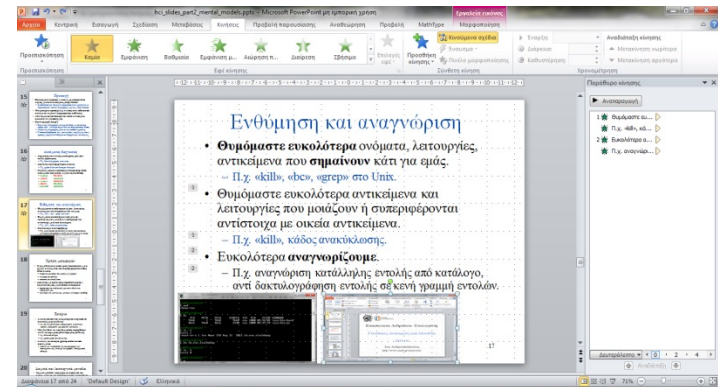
hci_slides_part2_mental_models.pptx - Microsoft PowerPoint με εμπορική χρήση

Εργαλεία εικόνας

Αρχείο Κεντρική Εισαγωγή Σχεδίαση Μεταβάσεις Κινήσεις Προβολή παρουσίασης Αναθεώρηση Προβολή MathType Μορφοποίηση

Προεπισκόπηση Καμία Εμφάνιση Βαθμιαία Εμφάνιση μ... Αιώρηση π... Διαίρεση Σβήσιμο Επιλογές εφέ Προσθήκη κίνησης Παράθυρο κίνησης Έναυσμα Πινέλο μορφοποίησης Έναρξη Διάρκεια Καθυστέρηση Αναδιάταξη κίνησης Μετακίνηση νωρίτερα Μετακίνηση αργότερα

Προεπισκόπηση Εφέ κίνησης Σύνθετη κίνηση Χρονομέτρηση

Ενθύμηση και αναγνώριση

• Θυμόμαστε ευκολότερα ονόματα, λειτουργίες, αντικείμενα που σημαίνουν κάτι για εμάς.
– Π.χ. «kill», «bc», «grep» στο Unix.

• Θυμόμαστε ευκολότερα αντικείμενα και λειτουργίες που μοιάζουν ή συμπεριφέρονται αντίστοιχα με οικεία αντικείμενα.
– Π.χ. «kill», κάδος ανακύκλωσης.

• Ευκολότερα αναγνωρίζουμε.
– Π.χ. αναγνώριση κατάλληλης εντολής από κατάλογο, αντί δακτυλογράφηση εντολής σε κενή γραμμή εντολών.

17

Παράθυρο κίνησης

Αναπαραγωγή

1 Θυμόμαστε ευ...
Π.χ. «kill», «b...
2 Ευκολότερα α...
Π.χ. αναγνώρι...

Δευτερόλεπτα 0 2 4

Αναδιάταξη

Διαφάνεια 17 από 24 "Default Design" Ελληνικά 71%